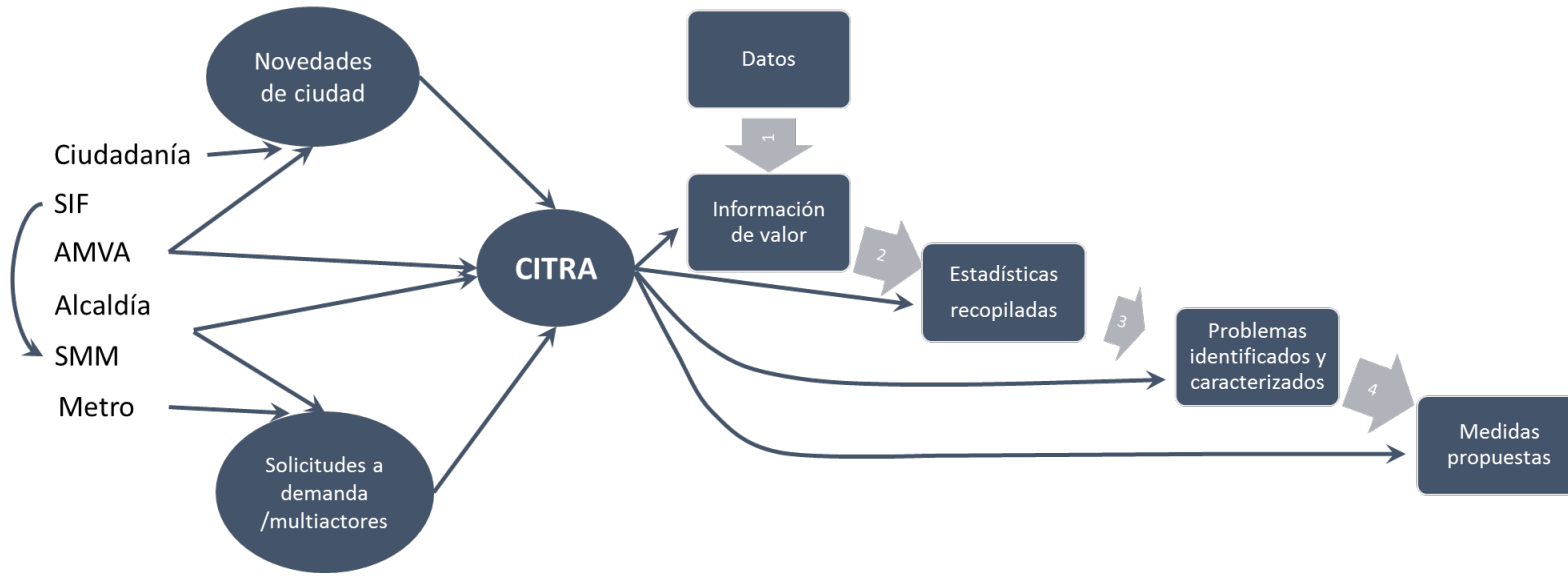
Novedades de ciudad

Ciudadanía
SIF
AMVA
Alcaldía
SMM
Metro

Solicitudes a demanda /multiactores

CITRA

Datos

1

Información de valor

2

Estadísticas recopiladas

3

Problemas identificados y caracterizados

4

Medidas propuestas